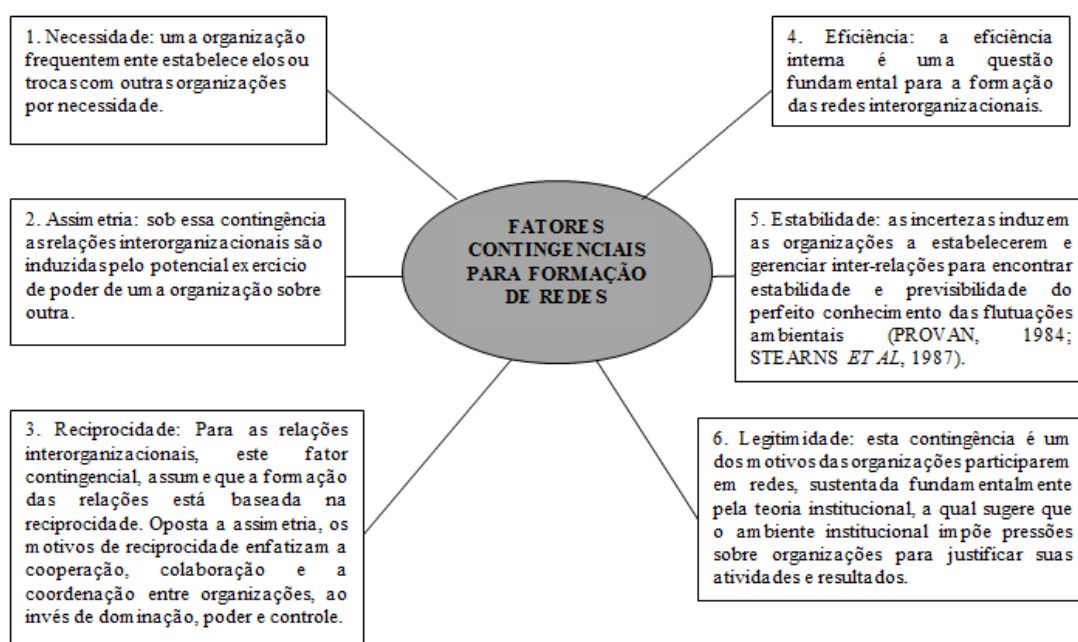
FATORES CONTINGENCIAIS PARA FORMAÇÃO DE REDES

1. Necessidade: uma organização frequentemente estabelece elos ou trocas com outras organizações por necessidade.

2. Assimetria: sob essa contingência as relações interorganizacionais são induzidas pelo potencial exercício de poder de uma organização sobre outra.

3. Reciprocidade: Para as relações interorganizacionais, este fator contingencial, assume que a formação das relações está baseada na reciprocidade. Oposta a assimetria, os motivos de reciprocidade enfatizam a cooperação, colaboração e a coordenação entre organizações, ao invés de dominação, poder e controle.

4. Eficiência: a eficiência interna é uma questão fundamental para a formação das redes interorganizacionais.

5. Estabilidade: as incertezas induzem as organizações a estabelecerem e gerenciar inter-relações para encontrar estabilidade e previsibilidade do perfeito conhecimento das flutuações ambientais (PROVAN, 1984; STEARNS *ET AL*, 1987).

6. Legitimidade: esta contingência é um dos motivos das organizações participarem em redes, sustentada fundamentalmente pela teoria institucional, a qual sugere que o ambiente institucional impõe pressões sobre organizações para justificar suas atividades e resultados.